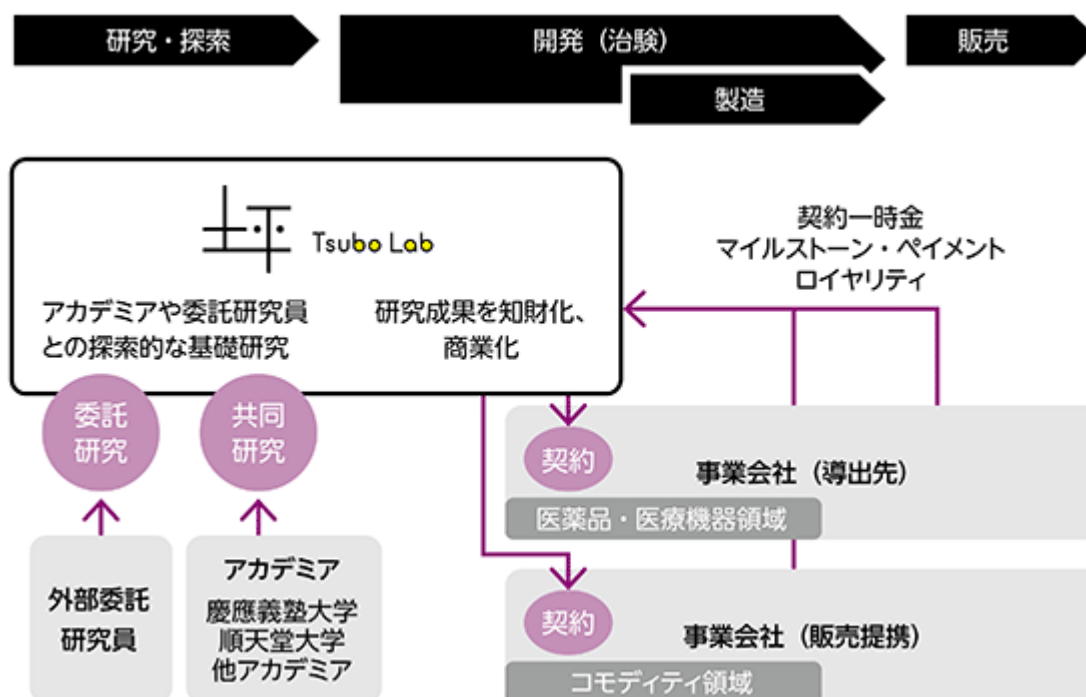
研究・探索

開発（治験）

製造

販売

坪 Tsubo Lab

アカデミアや委託研究員との探索的な基礎研究

研究成果を知財化、商業化

契約一時金
マイルストーン・ペイメント
ロイヤリティ

委託研究

共同研究

外部委託研究員

アカデミア
慶應義塾大学
順天堂大学
他アカデミア

契約

事業会社（導出先）

医薬品・医療機器領域

契約

事業会社（販売提携）

コモディティ領域